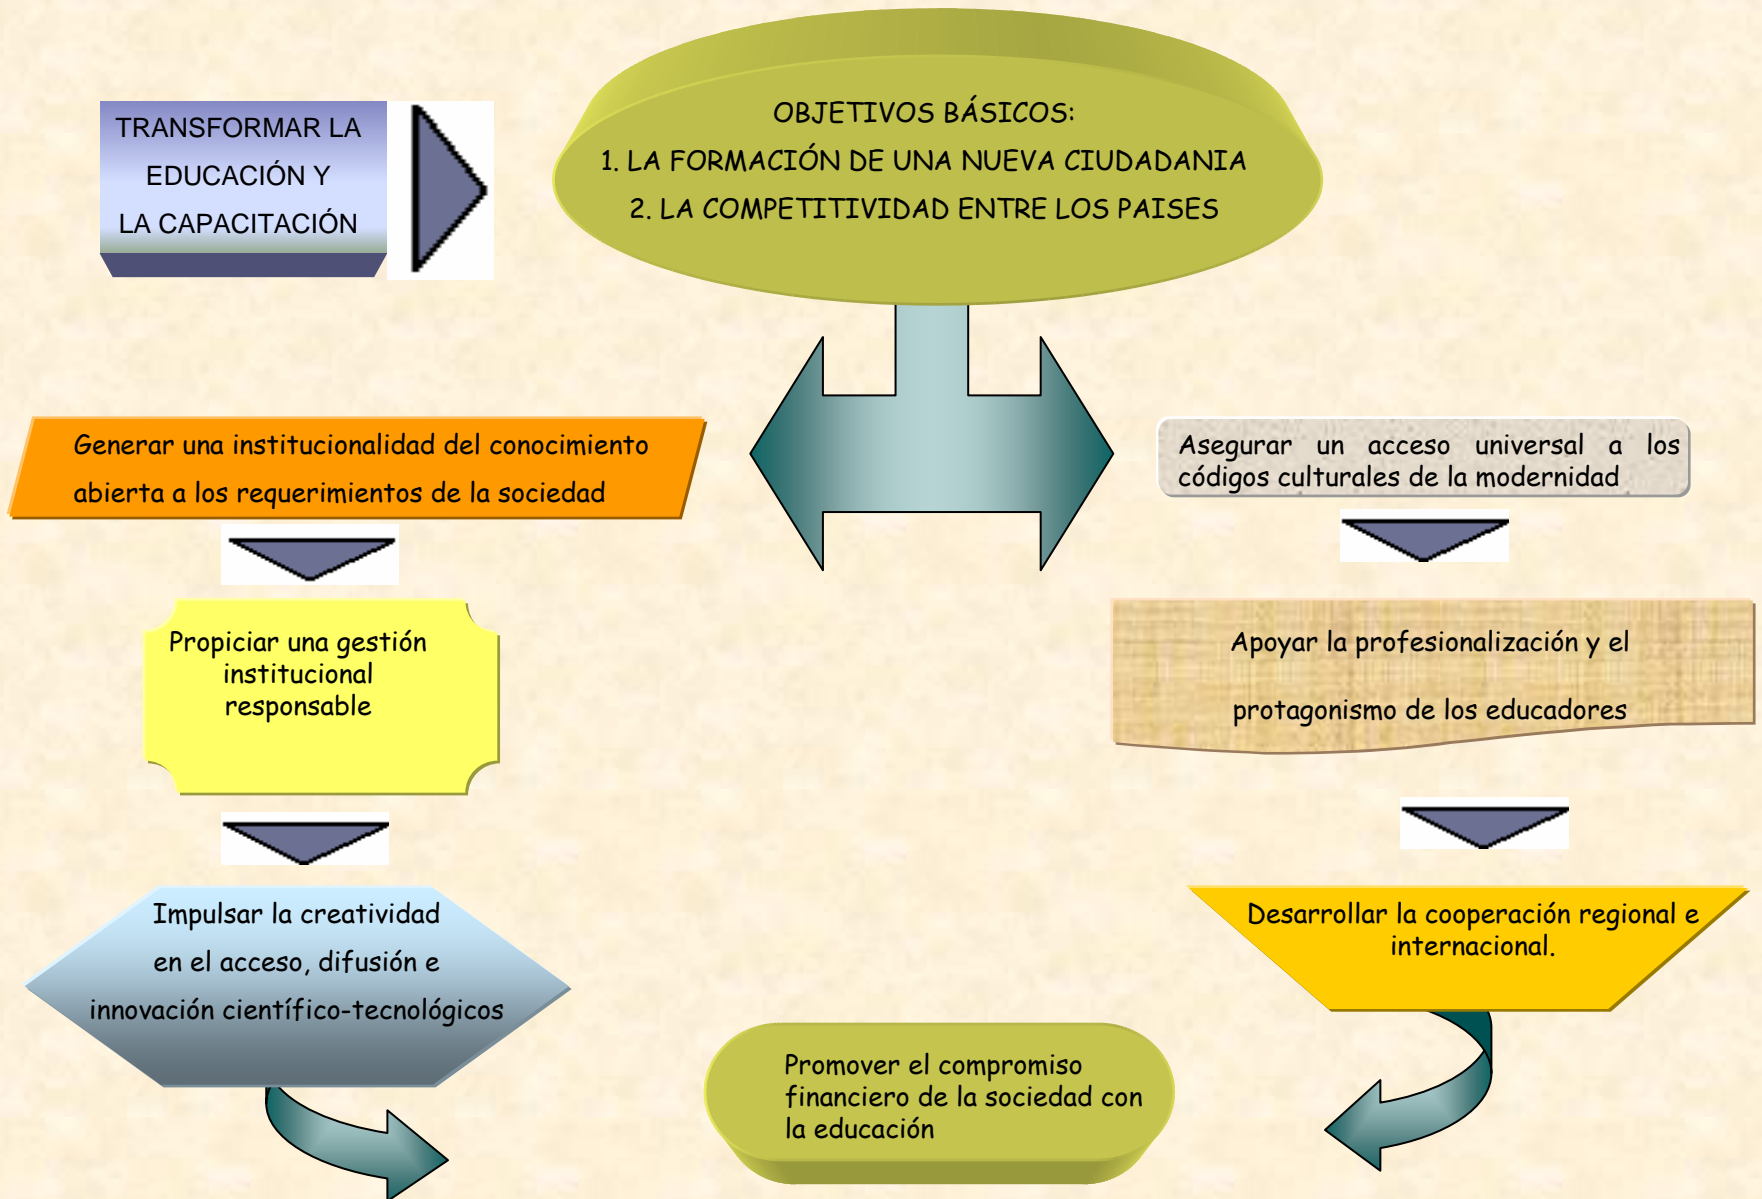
TRANSFORMAR LA EDUCACIÓN Y LA CAPACITACIÓN

OBJETIVOS BÁSICOS:
1. LA FORMACIÓN DE UNA NUEVA CIUDADANIA
2. LA COMPETITIVIDAD ENTRE LOS PAISES

Generar una institucionalidad del conocimiento abierta a los requerimientos de la sociedad

Asegurar un acceso universal a los códigos culturales de la modernidad

Propiciar una gestión institucional responsable

Apoyar la profesionalización y el protagonismo de los educadores

Impulsar la creatividad en el acceso, difusión e innovación científico-tecnológicos

Desarrollar la cooperación regional e internacional.

Promover el compromiso financiero de la sociedad con la educación